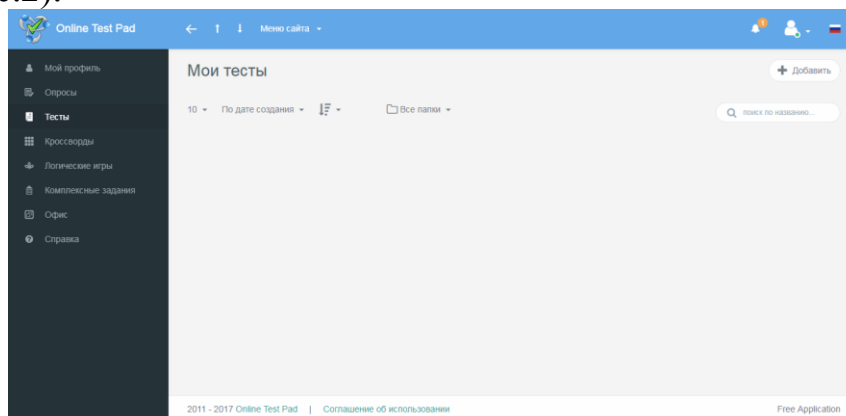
Online Test Pad

Меню сайта

Мой профиль
Опросы
Тесты
Кроссворды
Логические игры
Комплексные задания
Офис
Справка

Мои тесты

Добавить

10 По дате создания Все папки

поиск по названию...

2011 - 2017 Online Test Pad | Соглашение об использовании

Free Application